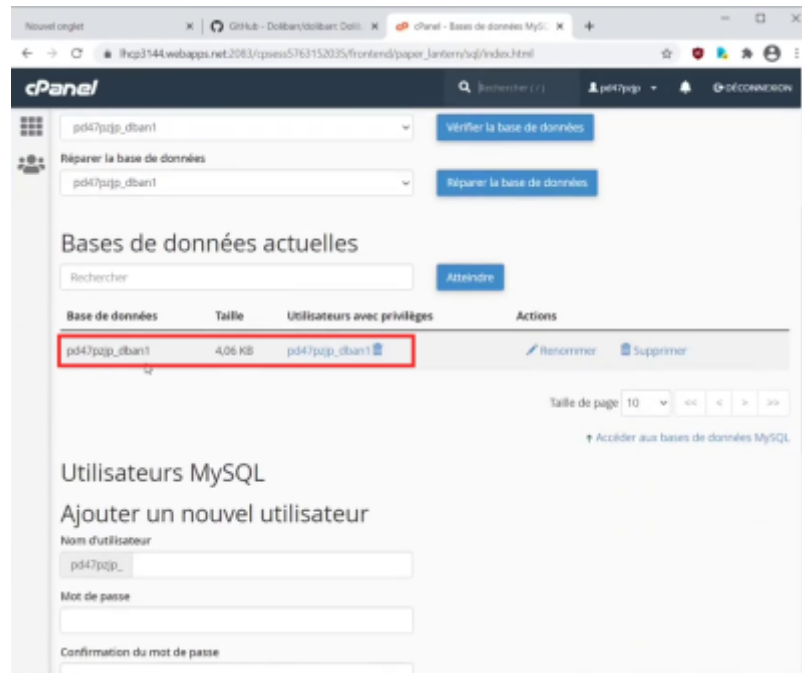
Nouvel onglet × GitHub - Dolibarr/dolibarr: Doli × cPanel - Bases de données MySQ ×

lhcp3144.webapps.net:2083/cpsess5763152035/frontend/paper_lantern/sql/index.html

cPanel

Rechercher (/)

pd47pzjp

DÉCONNEXION

pd47pzjp_dban1

Vérifier la base de données

Réparer la base de données

pd47pzjp_dban1

Réparer la base de données

Bases de données actuelles

Rechercher

Atteindre

| Base de données | Taille | Utilisateurs avec privilèges | Actions |
|---|---|---|---|
| pd47pzjp_dban1 | 4,06 KB | pd47pzjp_dban1 | Renommer Supprimer |

Taille de page 10

<< < > >>

Accéder aux bases de données MySQL

Utilisateurs MySQL

Ajouter un nouvel utilisateur

Nom d'utilisateur

pd47pzjp_

Mot de passe

Confirmation du mot de passe